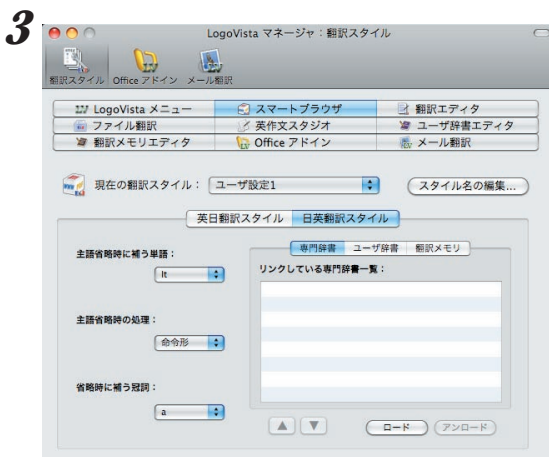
3

LogoVista マネージャ：翻訳スタイル

翻訳スタイル Office アドイン メール翻訳

| LogoVista メニュー | スマートブラウザ | 翻訳エディタ |
|---|---|---|
| ファイル翻訳 | 英作文スタジオ | ユーザ辞書エディタ |
| 翻訳メモリエディタ | Office アドイン | メール翻訳 |

現在の翻訳スタイル： ユーザ設定1

スタイル名の編集...

英日翻訳スタイル 日英翻訳スタイル

主語省略時に補う単語：

It

主語省略時の処理：

命令形

省略時に補う冠詞：

a

専門辞書 ユーザ辞書 翻訳メモリ

リンクしている専門辞書一覧：

ロード アンロード